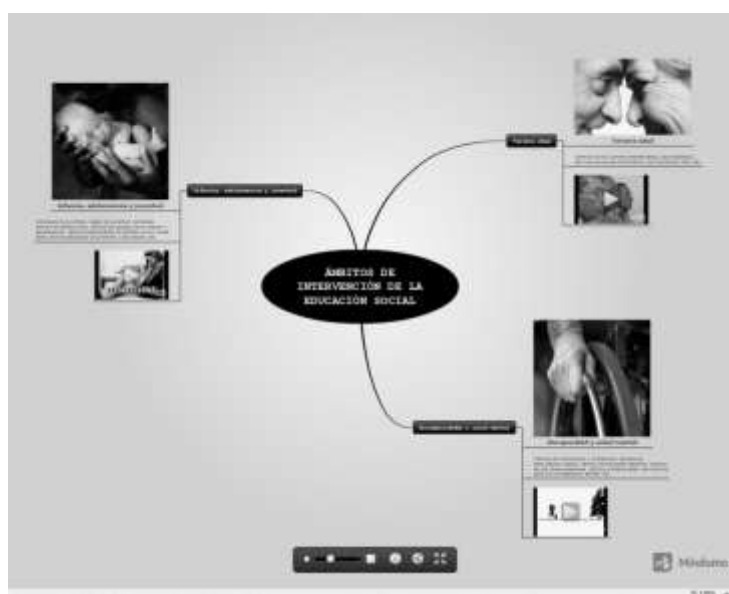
ÁMBITOS DE INTERVENCIÓN DE LA EDUCACIÓN SOCIAL

Infancia, adolescencia y juventud

Infancia, adolescencia y juventud

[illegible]

Tercera edad

Tercera edad

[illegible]

Discapacidad y salud mental

Discapacidad y salud mental

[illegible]

Mindomo